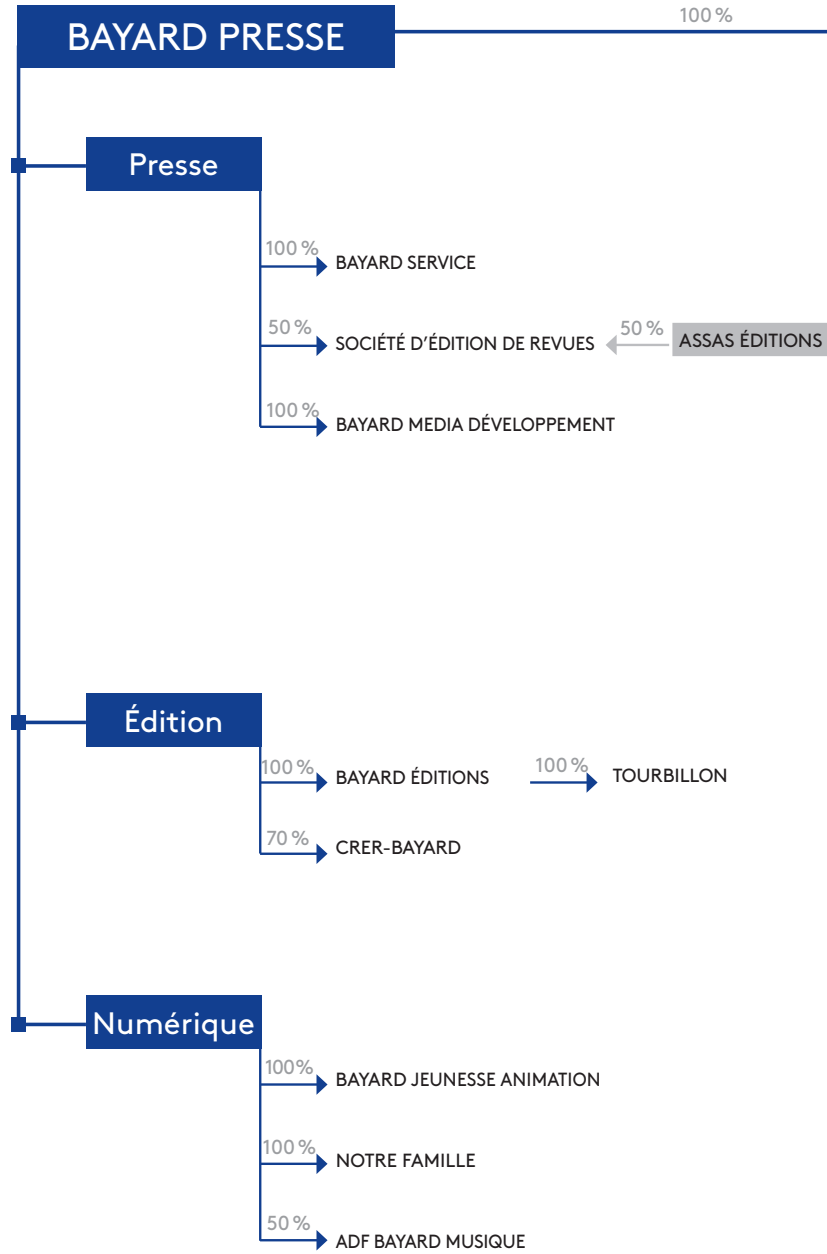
BAYARD PRESSE

100 %

Presse

100 % BAYARD SERVICE

50 % SOCIÉTÉ D'ÉDITION DE REVUES

50 % ASSAS ÉDITIONS

100 % BAYARD MEDIA DÉVELOPPEMENT

Édition

100 % BAYARD ÉDITIONS

100 % TOURBILLON

70 % CRER-BAYARD

Numérique

100% BAYARD JEUNESSE ANIMATION

100 % NOTRE FAMILLE

50 % ADF BAYARD MUSIQUE